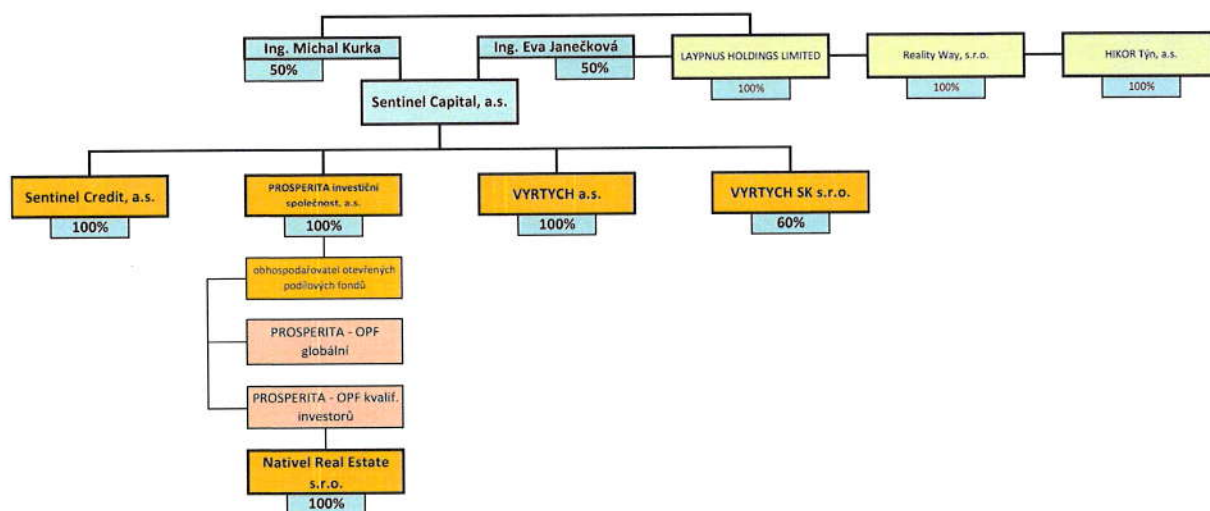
Ing. Michal Kurka
50%

Ing. Eva Janečková
50%

LAYPNUS HOLDINGS LIMITED
100%

Reality Way, s.r.o.
100%

HIKOR Týn, a.s.
100%

Sentinel Capital, a.s.

Sentinel Credit, a.s.
100%

PROSPERITA investiční společnost, a.s.
100%

VYRTYCH a.s.
100%

VYRTYCH SK s.r.o.
60%

obhospodařovatel otevřených podílových fondů

PROSPERITA - OPF globální

PROSPERITA - OPF kvalif. investorů

Nativel Real Estate s.r.o.
100%